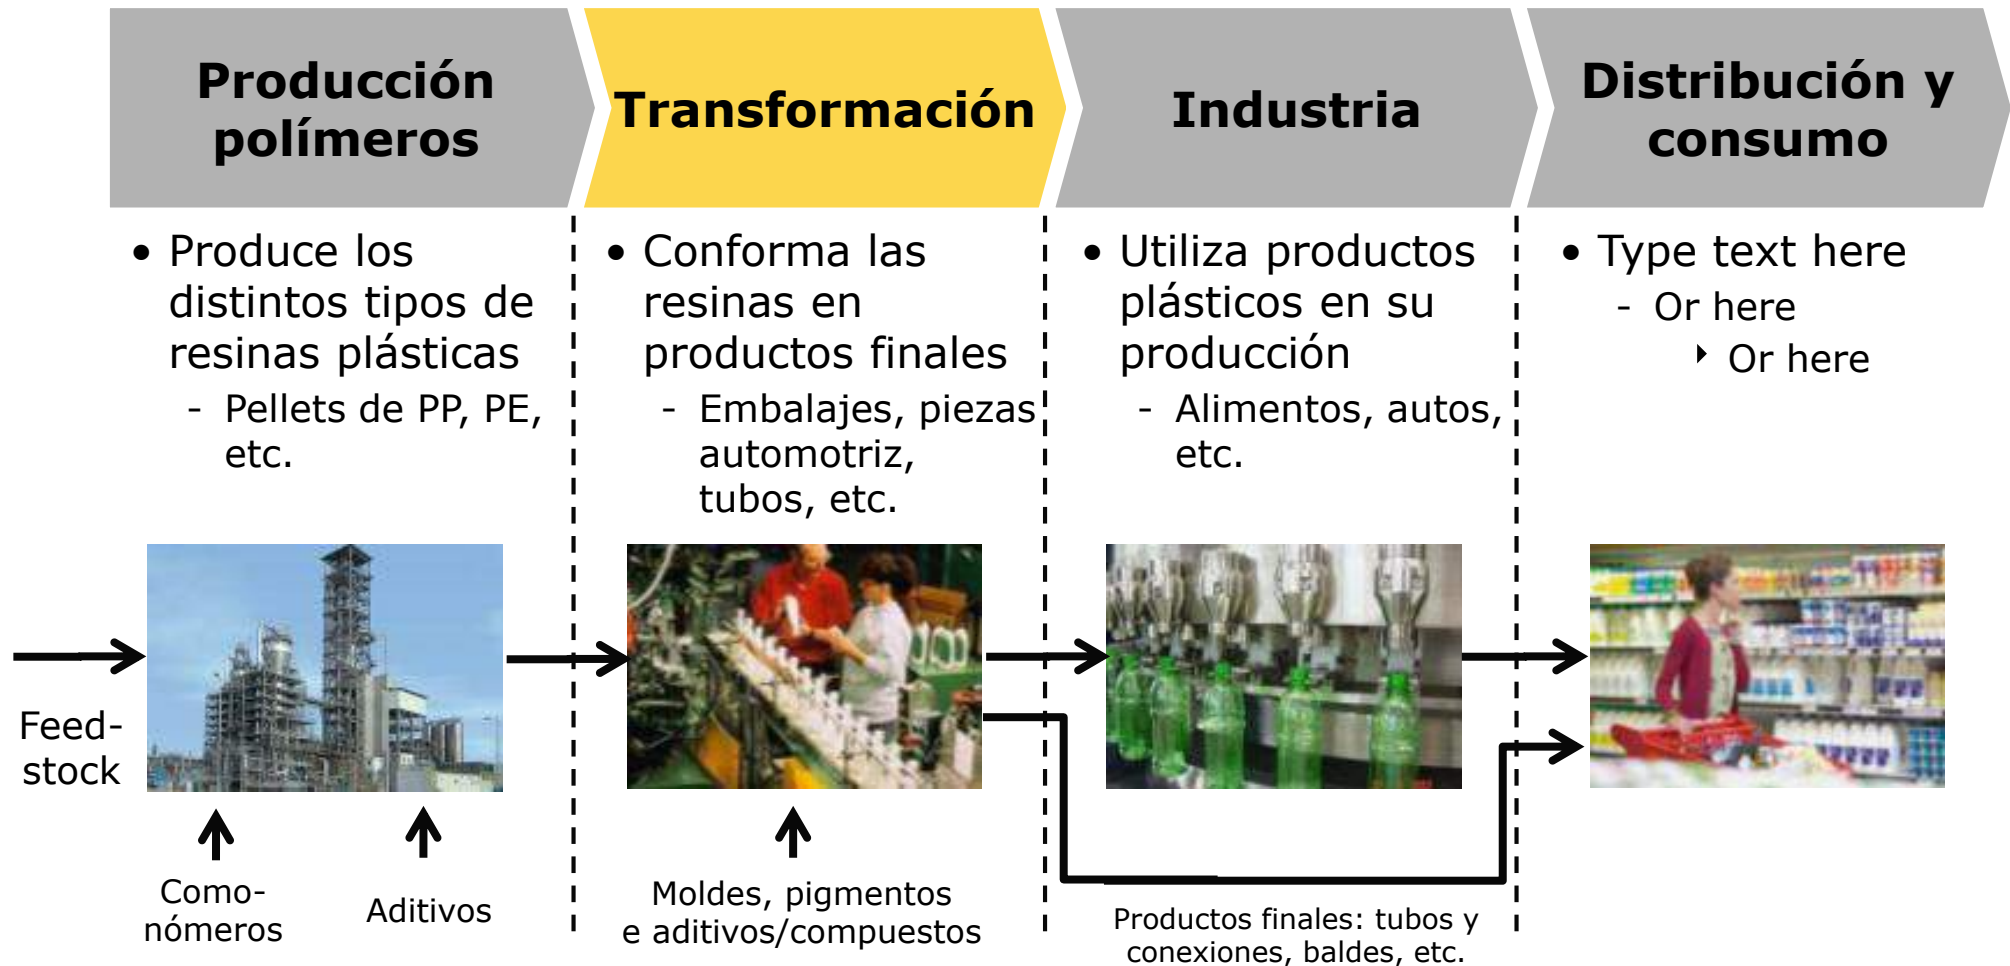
Producción polímeros

Transformación

Industria

Distribución y consumo

• Produce los distintos tipos de resinas plásticas
- Pellets de PP, PE, etc.

• Conforma las resinas en productos finales
- Embalajes, piezas automotriz, tubos, etc.

• Utiliza productos plásticos en su producción
- Alimentos, autos, etc.

• Type text here
- Or here
‣ Or here

Feed-stock

Como-nómeros

Aditivos

Moldes, pigmentos e aditivos/compuestos

Productos finales: tubos y conexiones, baldes, etc.